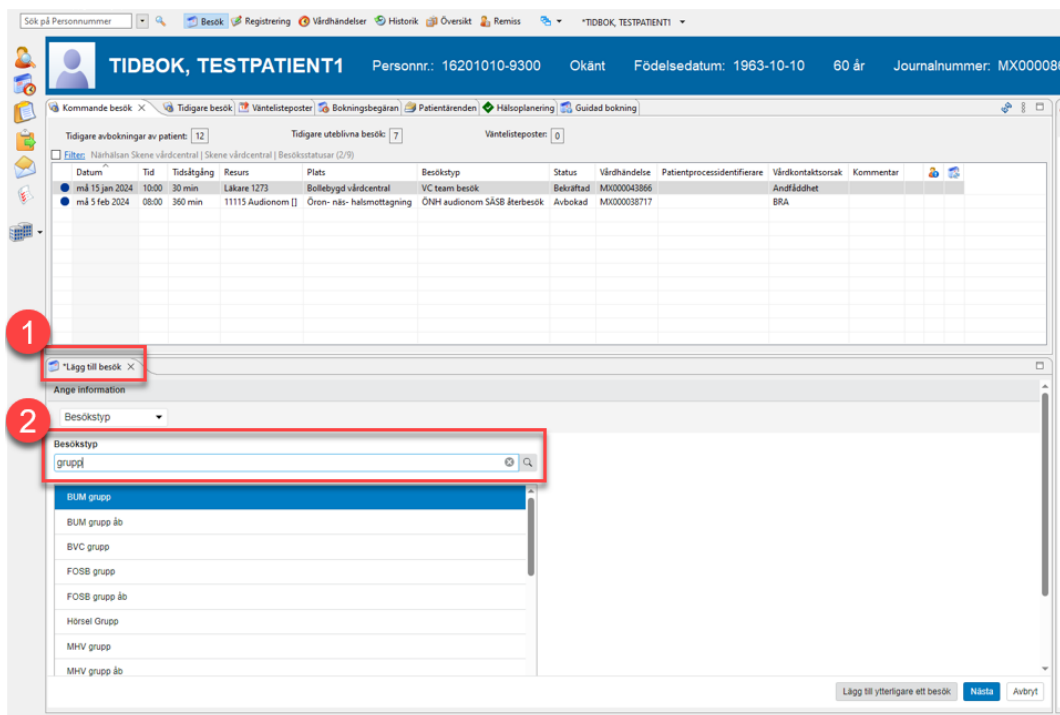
Sök på Personnummer | Besök | Registrering | Vårdhändelser | Historik | Översikt | Remiss | *TIDBOK, TESTPATIENT1

TIDBOK, TESTPATIENT1 Personnr.: 16201010-9300 Okänt Födelsedatum: 1963-10-10 60 år Journalnummer: MX00008

Kommande besök | Tidigare besök | Väntelisteposter | Bokningsbegäran | Patientärenden | Hälsoplanering | Guidad bokning

Tidigare avbokningar av patient: 12 Tidigare uteblivna besök: 7 Väntelisteposter: 0

Filter: Närhälsan Skene vårdcentral | Skene vårdcentral | Besöksstatusar (2/9)

| | Datum | Tid | Tidsåtgång | Resurs | Plats | Besökstyp | Status | Vårdhändelse | Patientprocessidentifierare | Vårdkontaktsorsak | Kommentar |
|---|---|---|---|---|---|---|---|---|---|---|---|
| ● | må 15 jan 2024 | 10:00 | 30 min | Läkare 1273 | Bollebygd vårdcentral | VC team besök | Bekräftad | MX000043866 | | Andfåddhet | |
| ● | må 5 feb 2024 | 08:00 | 360 min | 11115 Audionom [] | Öron- näs- halsmottagning | ÖNH audionom SÄSB återbesök | Avbokad | MX000038717 | | BRA | |

1

*Lägg till besök

Ange information

Besökstyp

2

Besökstyp

grupp

BUM grupp
BUM grupp åb
BVC grupp
FOSB grupp
FOSB grupp åb
Hörsel Grupp
MHV grupp
MHV grupp åb

Lägg till ytterligare ett besök | Nästa | Avbryt